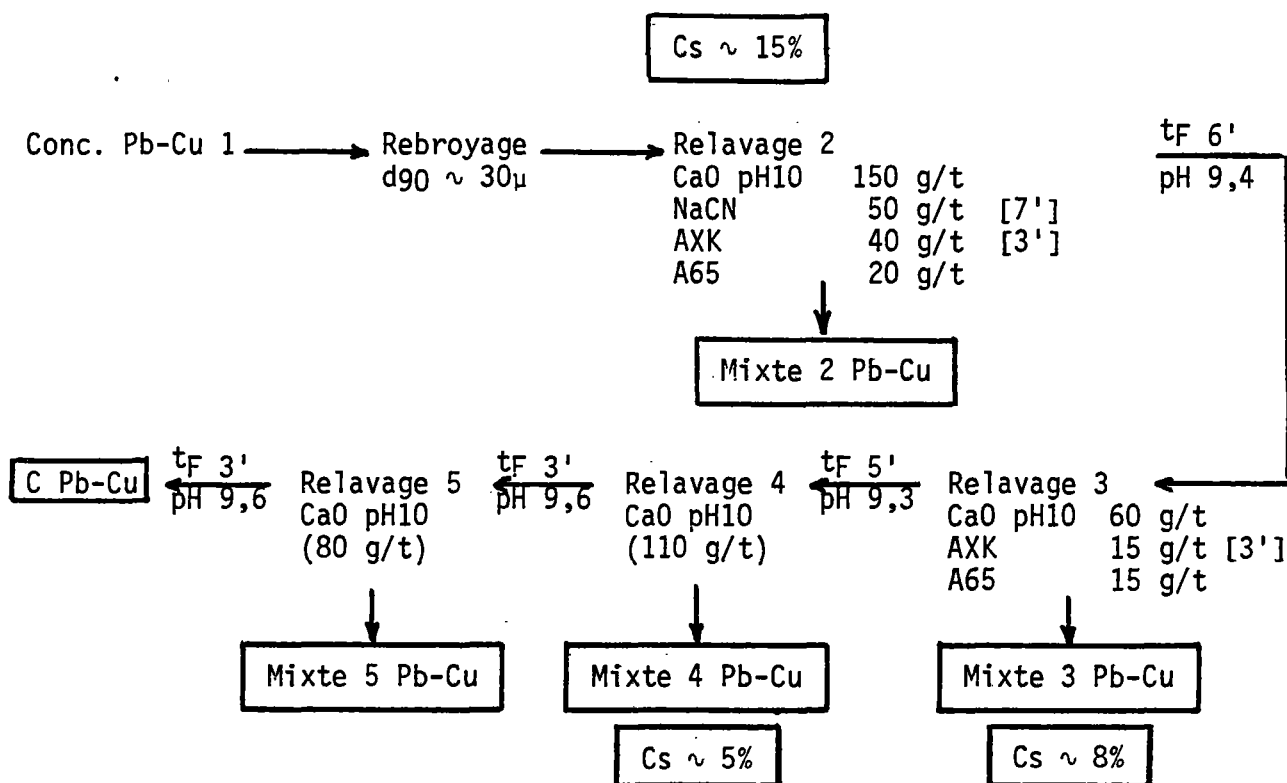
Cs ∿ 15%

Conc. Pb-Cu 1

Rebroyage
$d_{90}$ ∿ 30µ

Relavage 2
CaO pH10 150 g/t
NaCN 50 g/t [7']
AXK 40 g/t [3']
A65 20 g/t

$t_F$ 6'
pH 9,4

Mixte 2 Pb-Cu

Relavage 3
CaO pH10 60 g/t
AXK 15 g/t [3']
A65 15 g/t

$t_F$ 5'
pH 9,3

Relavage 4
CaO pH10
(110 g/t)

$t_F$ 3'
pH 9,6

Relavage 5
CaO pH10
(80 g/t)

$t_F$ 3'
pH 9,6

C Pb-Cu

Mixte 5 Pb-Cu

Mixte 4 Pb-Cu

Mixte 3 Pb-Cu

Cs ∿ 5%

Cs ∿ 8%